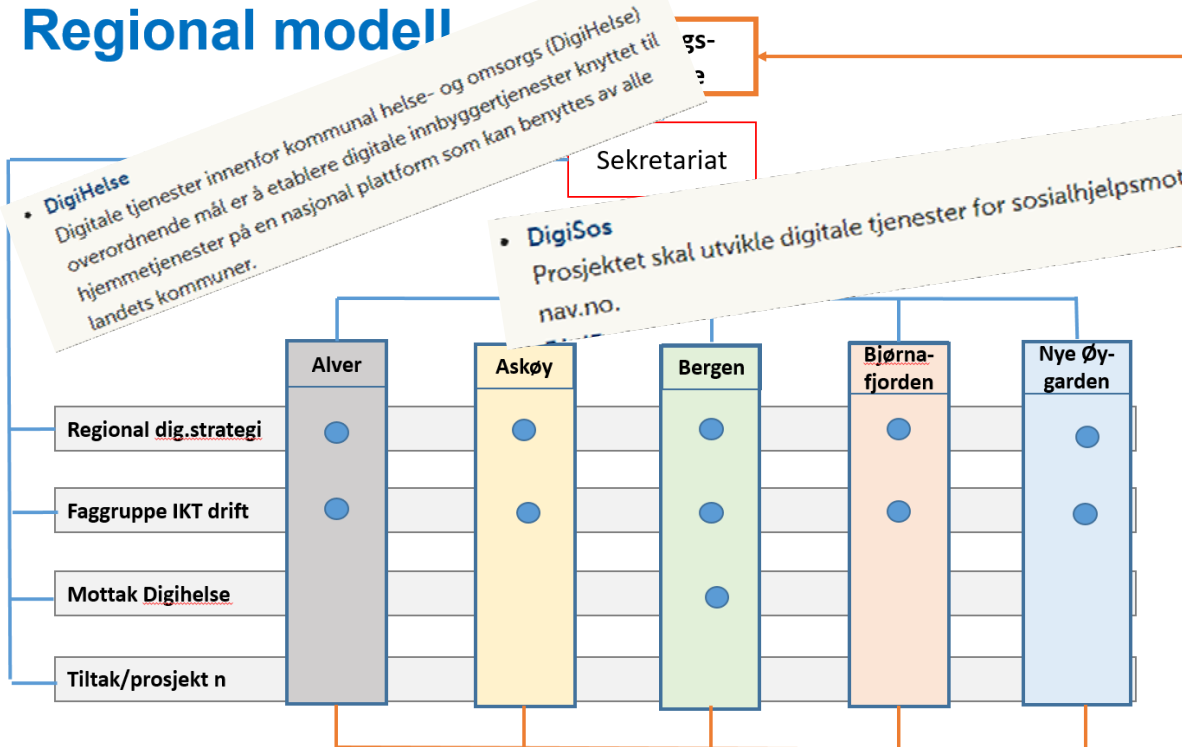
Regional modell

gs-
e

Sekretariat

• DigiHelse
Digitale tjenester innenfor kommunal helse- og omsorgs (DigiHelse) overordnende mål er å etablere digitale innbyggertjenester knyttet til hjemmetjenester på en nasjonal plattform som kan benyttes av alle landets kommuner.

• DigiSos
Prosjektet skal utvikle digitale tjenester for sosialhjelpsmot
nav.no.

| | Alver | Askøy | Bergen | Bjørna-fjorden | Nye Øy-garden |
|---|---|---|---|---|---|
| Regional dig.strategi | ● | ● | ● | ● | ● |
| Faggruppe IKT drift | ● | ● | ● | ● | ● |
| Mottak Digihelse | | | ● | | |
| Tiltak/prosjekt n | | | | | |